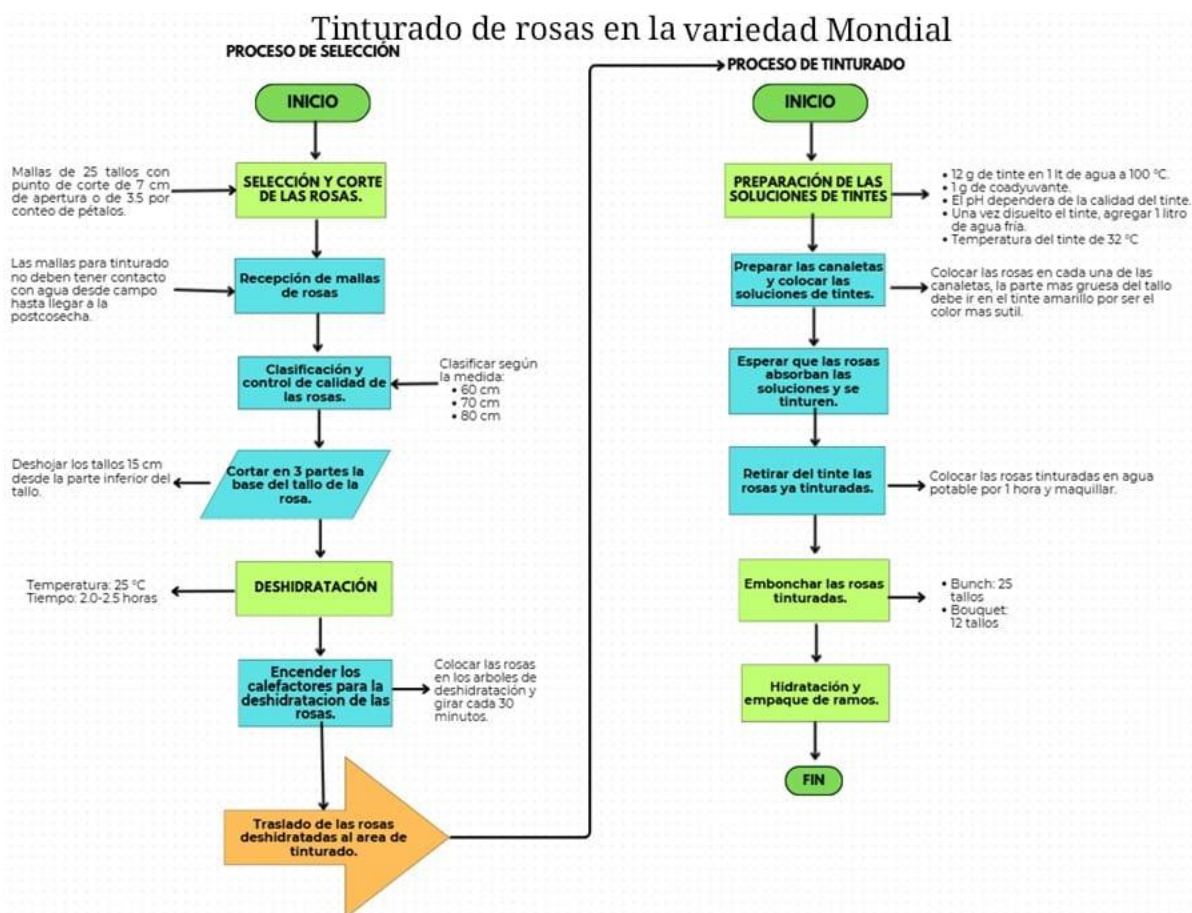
Tinturado de rosas en la variedad Mondial

PROCESO DE SELECCIÓN

INICIO

Mallas de 25 tallos con punto de corte de 7 cm de apertura o de 3.5 por conteo de pétalos.

SELECCIÓN Y CORTE DE LAS ROSAS.

Las mallas para tinturado no deben tener contacto con agua desde campo hasta llegar a la postcosecha.

Recepción de mallas de rosas

Clasificación y control de calidad de las rosas.

Clasificar según la medida:
• 60 cm
• 70 cm
• 80 cm

Deshojar los tallos 15 cm desde la parte inferior del tallo.

Cortar en 3 partes la base del tallo de la rosa.

Temperatura: 25 °C
Tiempo: 2.0-2.5 horas

DESHIDRATACIÓN

Encender los calefactores para la deshidratacion de las rosas.

Colocar las rosas en los arboles de deshidratación y girar cada 30 minutos.

Traslado de las rosas deshidratadas al area de tinturado.

PROCESO DE TINTURADO

INICIO

PREPARACIÓN DE LAS SOLUCIONES DE TINTES

• 12 g de tinte en 1 lt de agua a 100 °C.
• 1 g de coadyuvante.
• El pH dependera de la calidad del tinte.
• Una vez disuelto el tinte, agregar 1 litro de agua fría.
• Temperatura del tinte de 32 °C

Preparar las canaletas y colocar las soluciones de tintes.

Colocar las rosas en cada una de las canaletas, la parte mas gruesa del tallo debe ir en el tinte amarillo por ser el color mas sutil.

Esperar que las rosas absorban las soluciones y se tinturen.

Retirar del tinte las rosas ya tinturadas.

Colocar las rosas tinturadas en agua potable por 1 hora y maquillar.

Embonchar las rosas tinturadas.

• Bunch: 25 tallos
• Bouquet: 12 tallos

Hidratación y empaque de ramos.

FIN